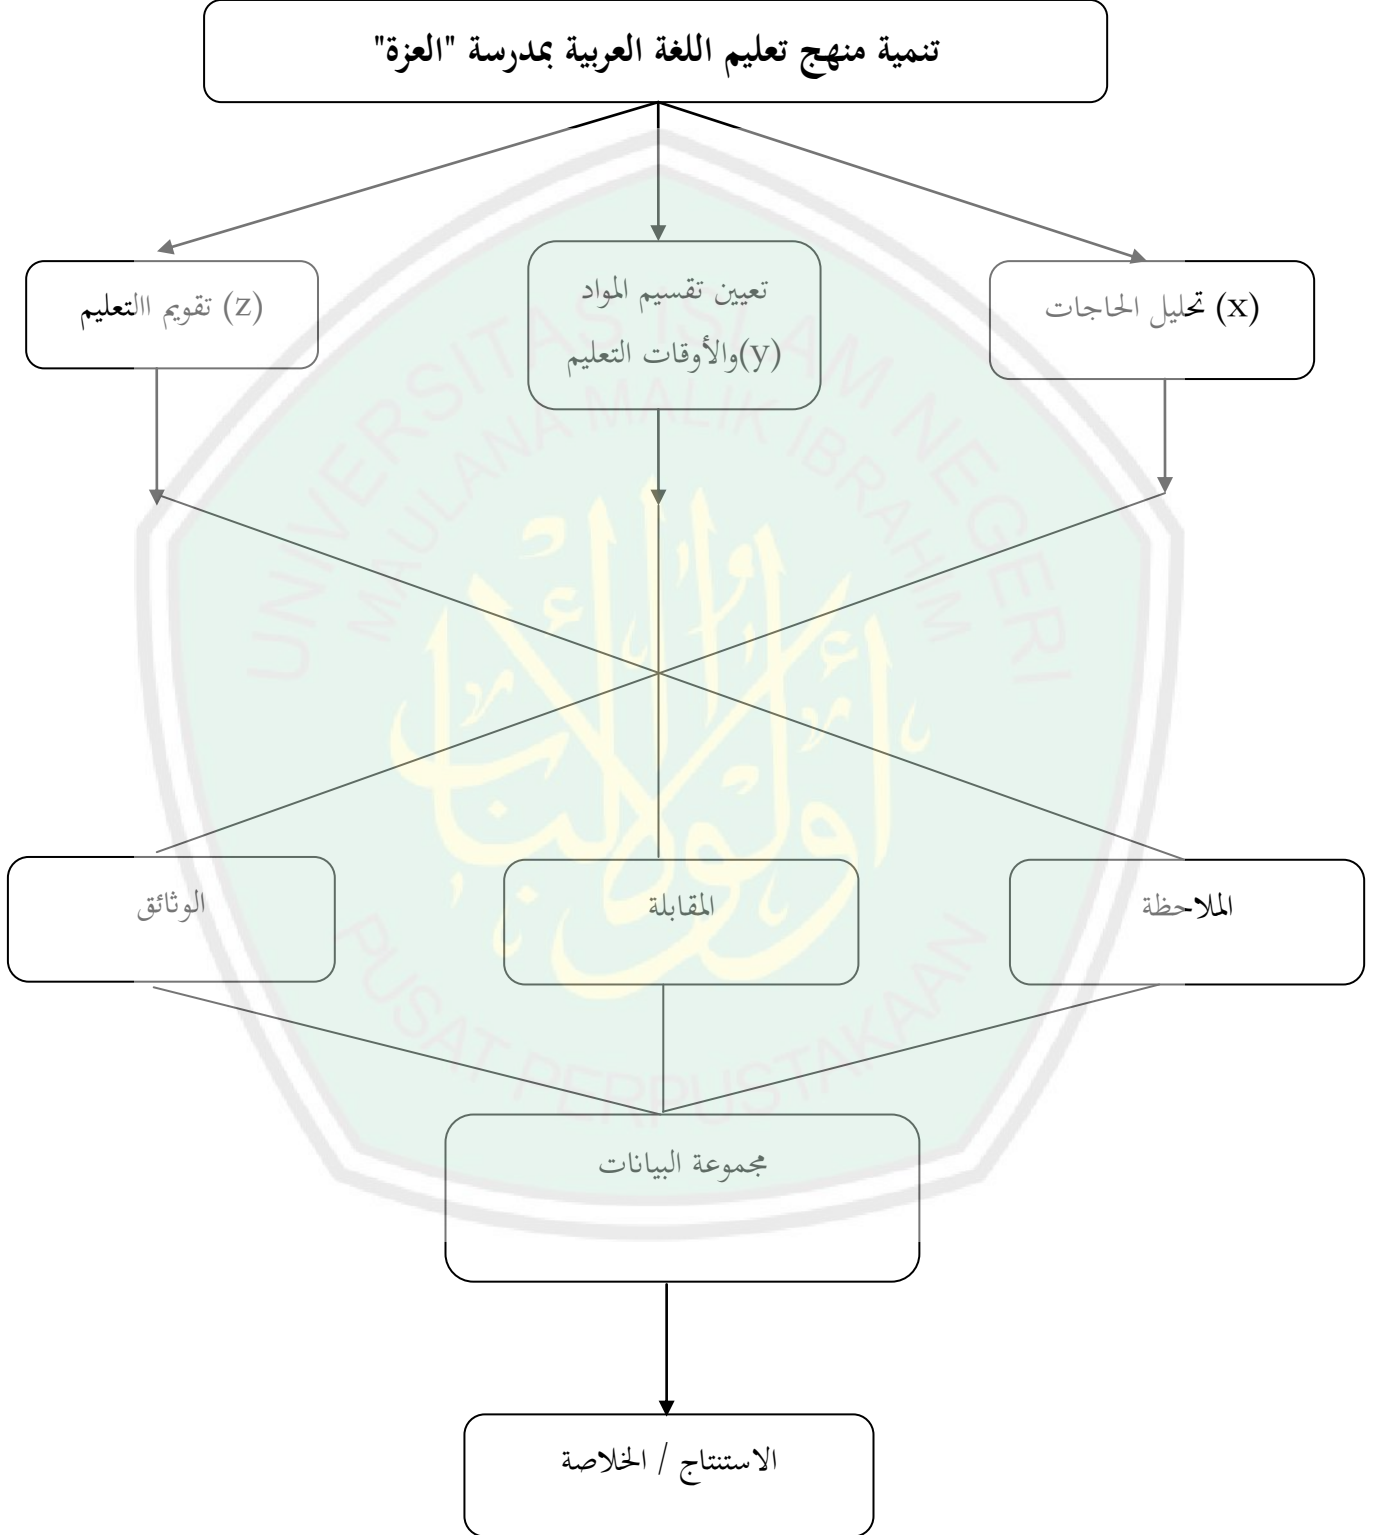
تنمية منهج تعليم اللغة العربية بمدرسة "العزة"

(x) تحليل الحاجات

تعيين تقسيم المواد (y)والأوقات التعليم

(z) تقويم االتعليم

الملاحظة

المقابلة

الوثائق

مجموعة البيانات

الاستنتاج / الخلاصة

UNIVERSITAS ISLAM NEGERI MAULANA MALIK IBRAHIM

PUSAT PERPUSTAKAAN